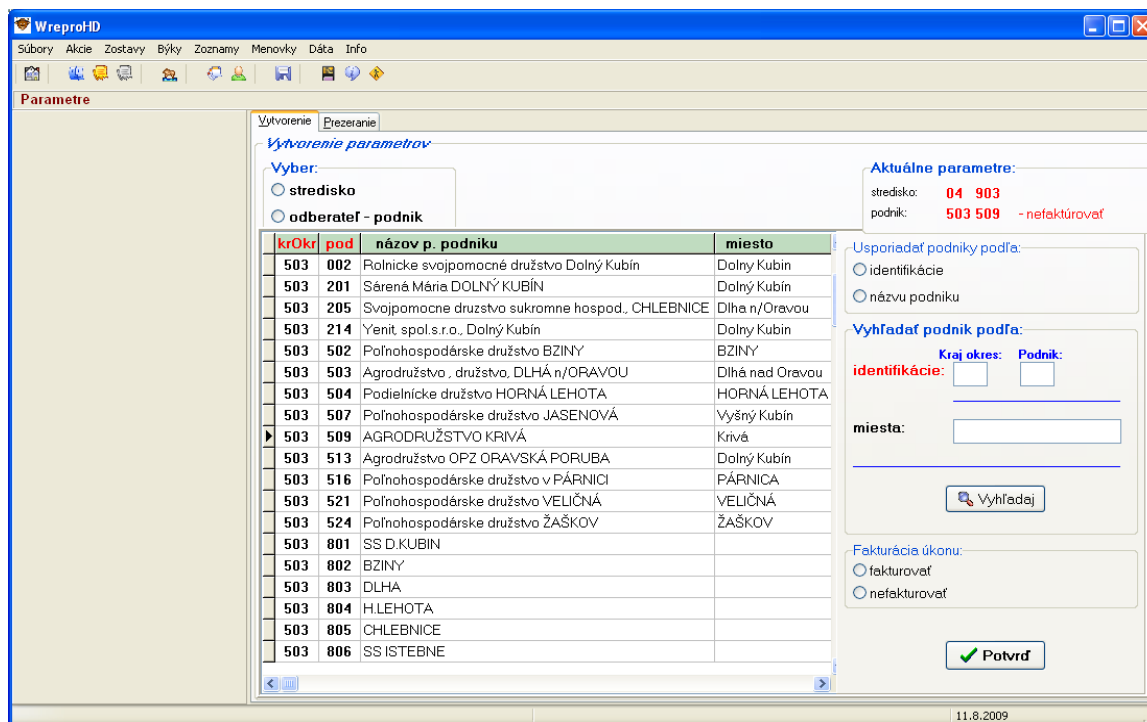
WreproHD

Súbory Akcie Zostavy Býky Zoznamy Menovky Dáta Info

Parametre

Vytvorenie Prezeranie

Vytvorenie parametrov

Vyber:
stredisko
odberateľ - podnik

| krOkr | pod | názov p. podniku | miesto |
|---|---|---|---|
| 503 | 002 | Rolnicke svojpomocné družstvo Dolný Kubín | Dolny Kubin |
| 503 | 201 | Sárená Mária DOLNÝ KUBÍN | Dolny Kubin |
| 503 | 205 | Svojpomocne druzstvo sukromne hospod., CHLEBNICE | Dlha n/Oravou |
| 503 | 214 | Yenit, spol.s.r.o., Dolný Kubín | Dolny Kubin |
| 503 | 502 | Poľnohospodárske družstvo BZINY | BZINY |
| 503 | 503 | Agrodružstvo , družstvo, DLHÁ n/ORAVOU | Dlhá nad Oravou |
| 503 | 504 | Podielnícke družstvo HORNÁ LEHOTA | HORNÁ LEHOTA |
| 503 | 507 | Poľnohospodárske družstvo JASENOVÁ | Vyšný Kubín |
| 503 | 509 | AGRODRUŽSTVO KRIVÁ | Krivá |
| 503 | 513 | Agrodružstvo OPZ ORAVSKÁ PORUBA | Dolný Kubín |
| 503 | 516 | Poľnohospodárske družstvo v PÁRNICI | PÁRNICA |
| 503 | 521 | Poľnohospodárske družstvo VELIČNÁ | VELIČNÁ |
| 503 | 524 | Poľnohospodárske družstvo ŽAŠKOV | ŽAŠKOV |
| 503 | 801 | SS D.KUBIN | |
| 503 | 802 | BZINY | |
| 503 | 803 | DLHA | |
| 503 | 804 | H.LEHOTA | |
| 503 | 805 | CHLEBNICE | |
| 503 | 806 | SS ISTEBNE | |

Aktuálne parametre:
stredisko: 04 903
podnik: 503 509 - nefaktúrovať

Usporiadať podniky podľa:
identifikácie
názvu podniku

Vyhľadať podnik podľa:
Kraj okres: Podnik:
identifikácie:
miesta:
Vyhľadaj

Fakturácia úkonu:
fakturovať
nefakturovať

Potvrď

11.8.2009